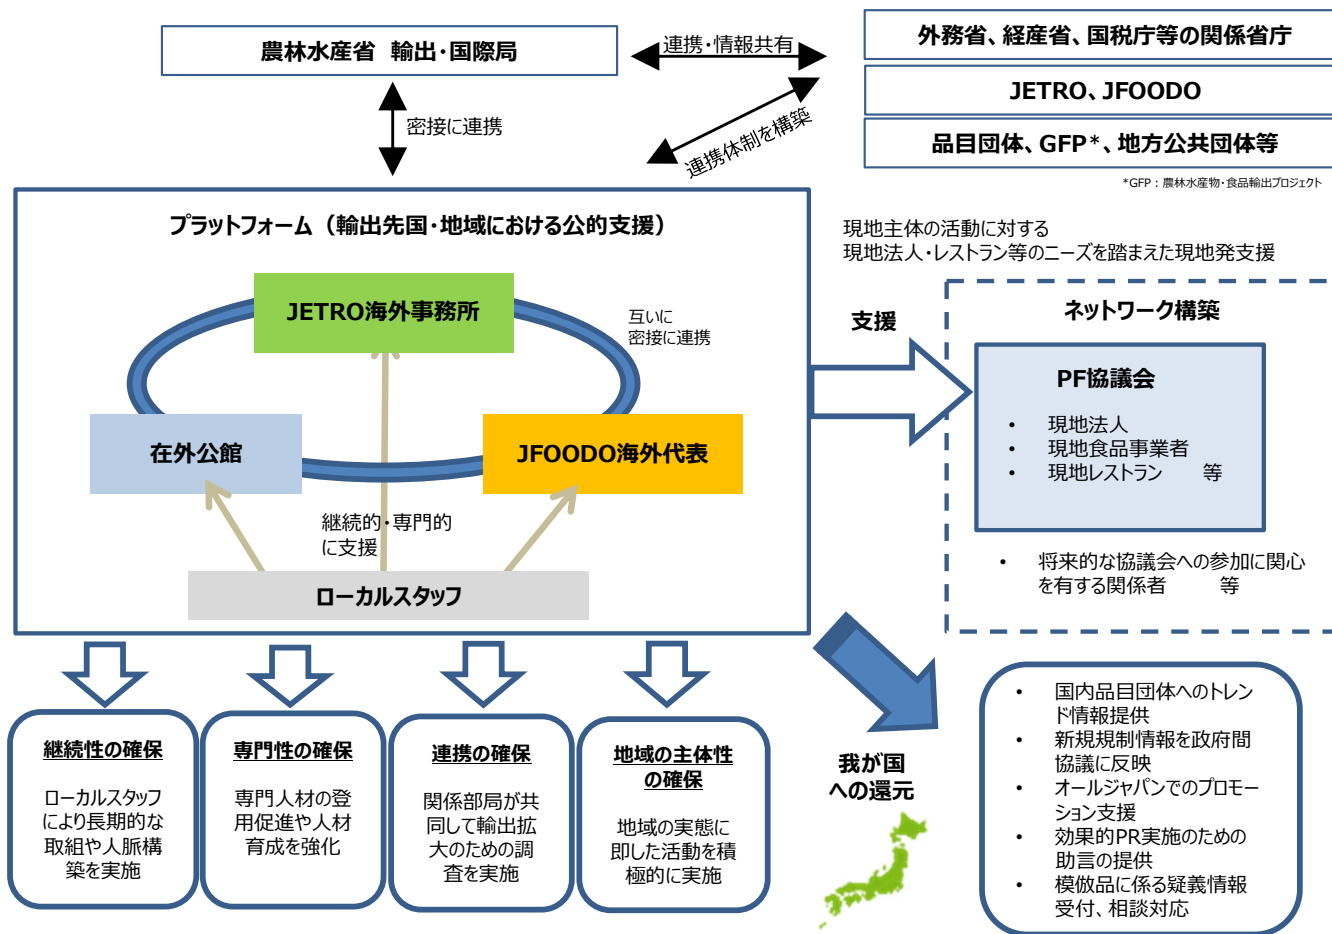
農林水産省　輸出・国際局

連携・情報共有

外務省、経産省、国税庁等の関係省庁

JETRO、JFOODO

品目団体、GFP*、地方公共団体等

*GFP：農林水産物・食品輸出プロジェクト

密接に連携

連携体制を構築

プラットフォーム（輸出先国・地域における公的支援）

JETRO海外事務所

互いに密接に連携

在外公館

JFOODO海外代表

継続的・専門的に支援

ローカルスタッフ

現地主体の活動に対する
現地法人・レストラン等のニーズを踏まえた現地発支援

支援

ネットワーク構築

PF協議会

• 現地法人
• 現地食品事業者
• 現地レストラン　　等

• 将来的な協議会への参加に関心を有する関係者　　等

継続性の確保

ローカルスタッフにより長期的な取組や人脈構築を実施

専門性の確保

専門人材の登用促進や人材育成を強化

連携の確保

関係部局が共同して輸出拡大のための調査を実施

地域の主体性の確保

地域の実態に即した活動を積極的に実施

我が国への還元

• 国内品目団体へのトレンド情報提供
• 新規規制情報を政府間協議に反映
• オールジャパンでのプロモーション支援
• 効果的PR実施のための助言の提供
• 模倣品に係る疑義情報受付、相談対応